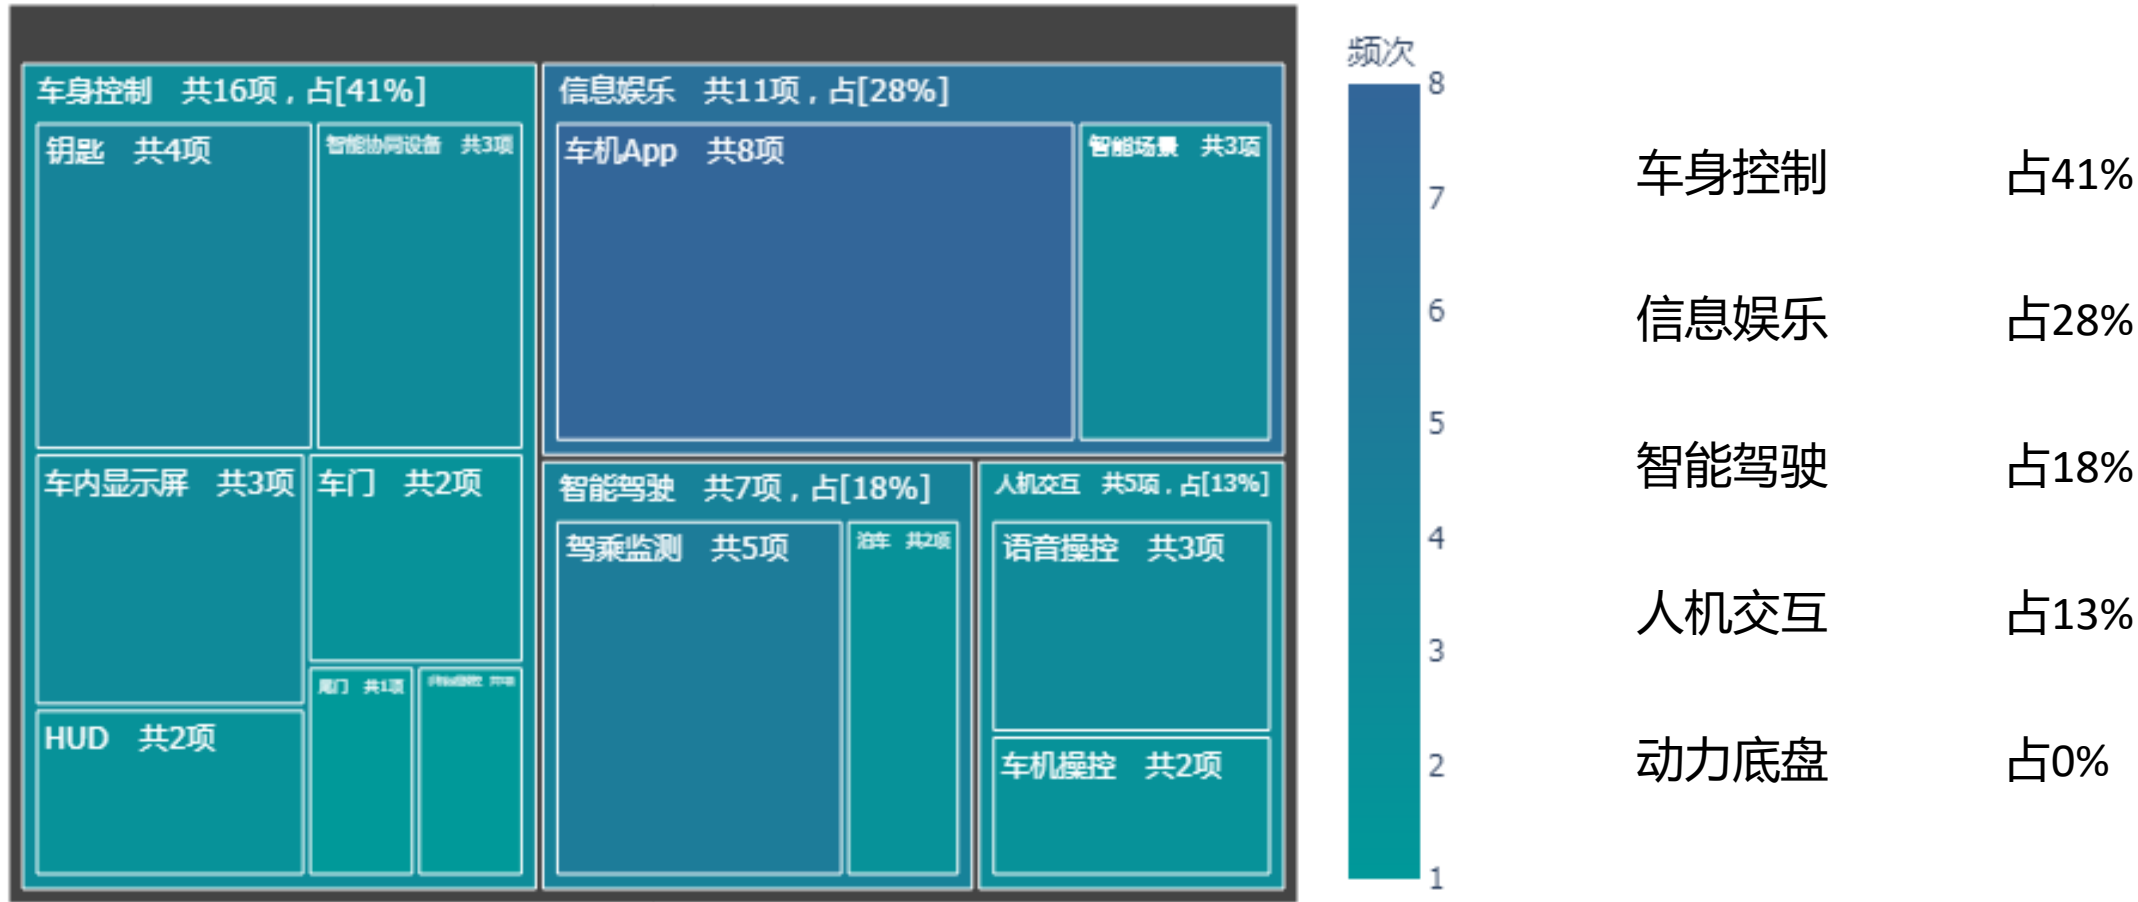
车身控制 共16项，占[41%]

钥匙 共4项

智能协同设备 共3项

车内显示屏 共3项

车门 共2项

尾门 共1项

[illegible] 共1项

HUD 共2项

信息娱乐 共11项，占[28%]

车机App 共8项

智能场景 共3项

智能驾驶 共7项，占[18%]

驾乘监测 共5项

泊车 共2项

人机交互 共5项，占[13%]

语音操控 共3项

车机操控 共2项

频次

8
7
6
5
4
3
2
1

车身控制 占41%

信息娱乐 占28%

智能驾驶 占18%

人机交互 占13%

动力底盘 占0%